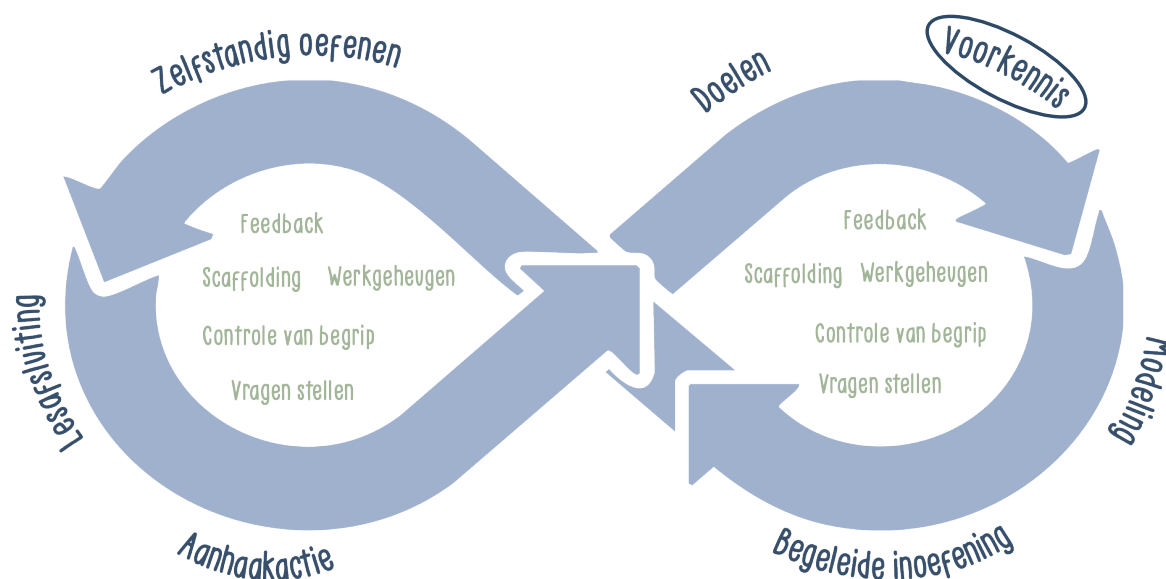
Zelfstandig oefenen

Doelen

Voorkennis

Feedback

Scaffolding Werkgeheugen

Controle van begrip

Vragen stellen

Feedback

Scaffolding Werkgeheugen

Controle van begrip

Vragen stellen

Lesafsluiting

Modeling

Aanhaakactie

Begeleide inoefening